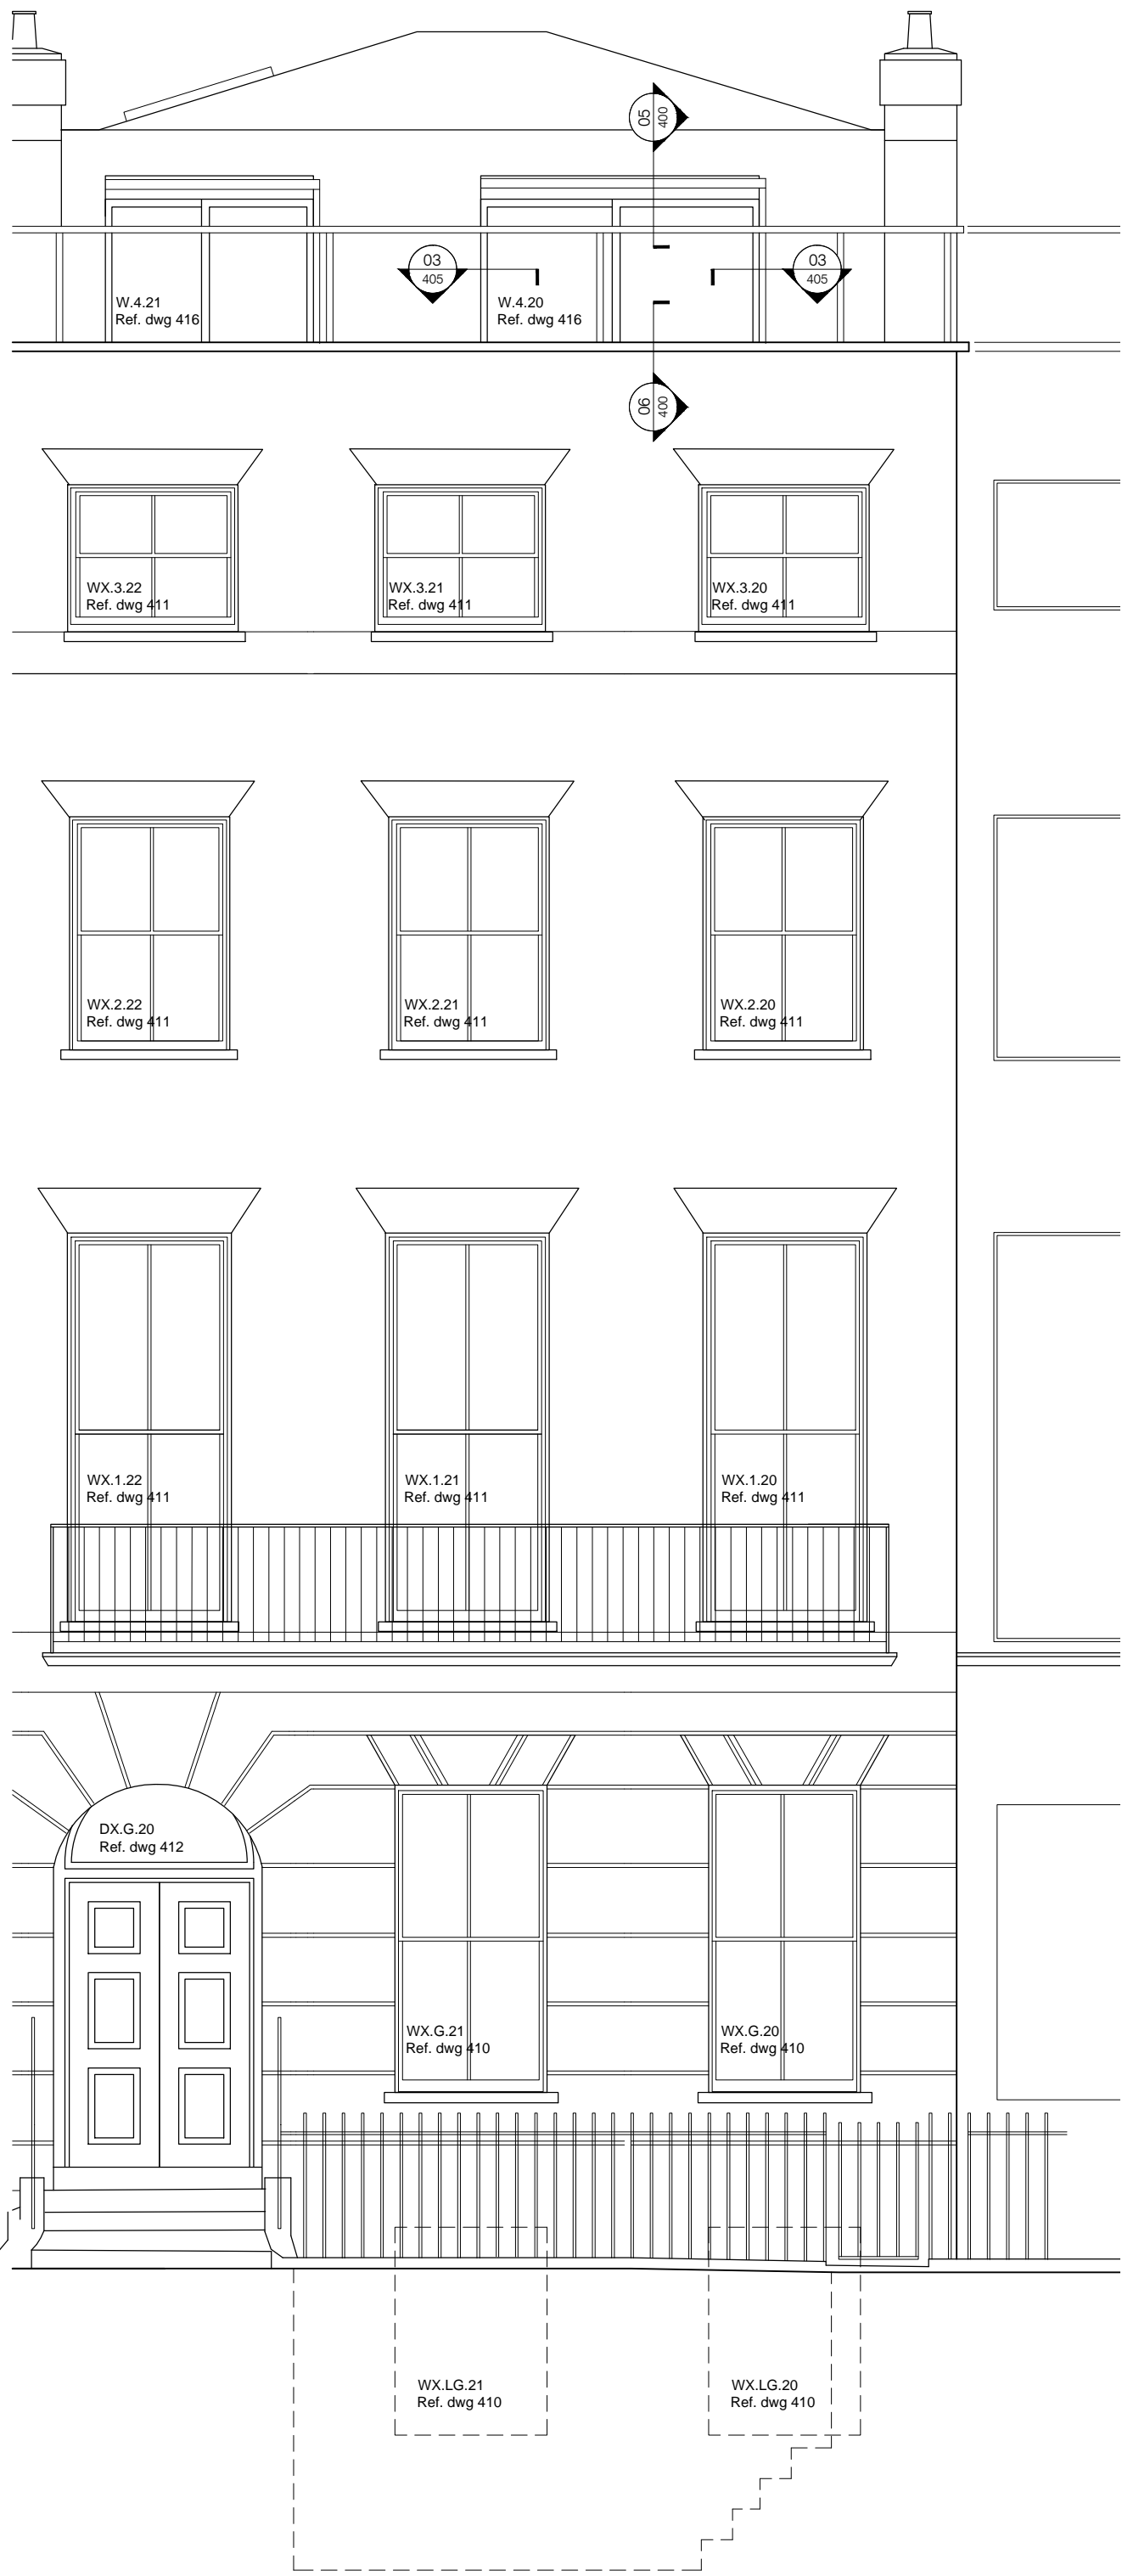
05
400

03
405

W.4.21
Ref. dwg 416

W.4.20
Ref. dwg 416

03
405

06
400

WX.3.22
Ref. dwg 411

WX.3.21
Ref. dwg 411

WX.3.20
Ref. dwg 411

WX.2.22
Ref. dwg 411

WX.2.21
Ref. dwg 411

WX.2.20
Ref. dwg 411

WX.1.22
Ref. dwg 411

WX.1.21
Ref. dwg 411

WX.1.20
Ref. dwg 411

DX.G.20
Ref. dwg 412

WX.G.21
Ref. dwg 410

WX.G.20
Ref. dwg 410

WX.LG.21
Ref. dwg 410

WX.LG.20
Ref. dwg 410